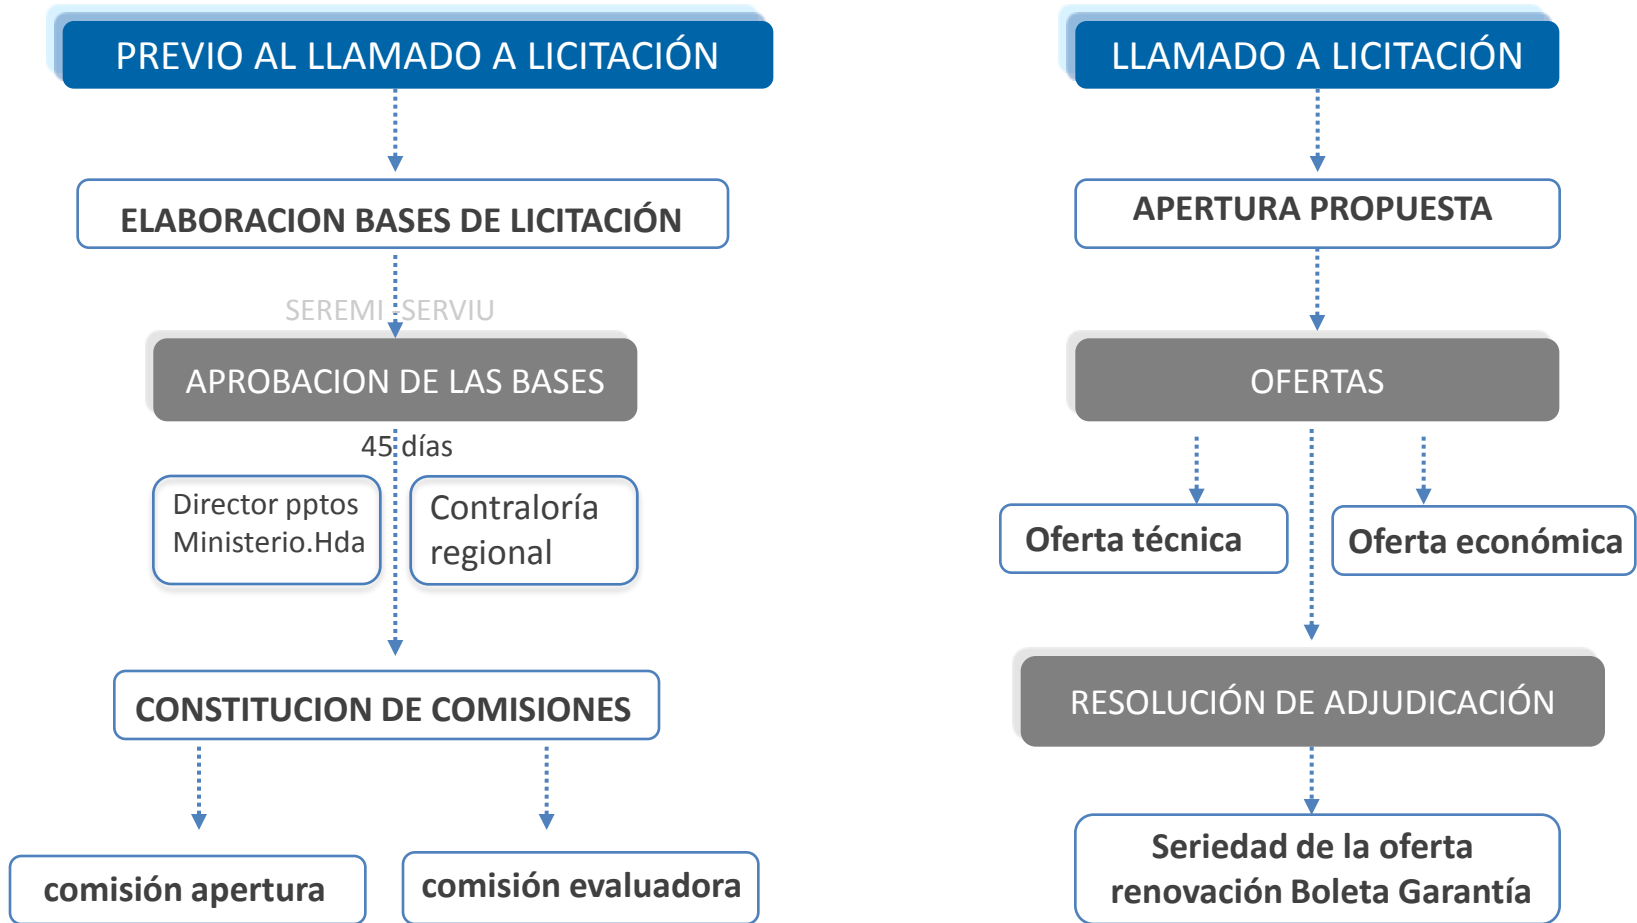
PREVIO AL LLAMADO A LICITACIÓN

ELABORACION BASES DE LICITACIÓN

SEREMI SERVIU

APROBACION DE LAS BASES

45 días

Director pptos Ministerio.Hda

Contraloría regional

CONSTITUCION DE COMISIONES

comisión apertura

comisión evaluadora

LLAMADO A LICITACIÓN

APERTURA PROPUESTA

OFERTAS

Oferta técnica

Oferta económica

RESOLUCIÓN DE ADJUDICACIÓN

Seriedad de la oferta renovación Boleta Garantía